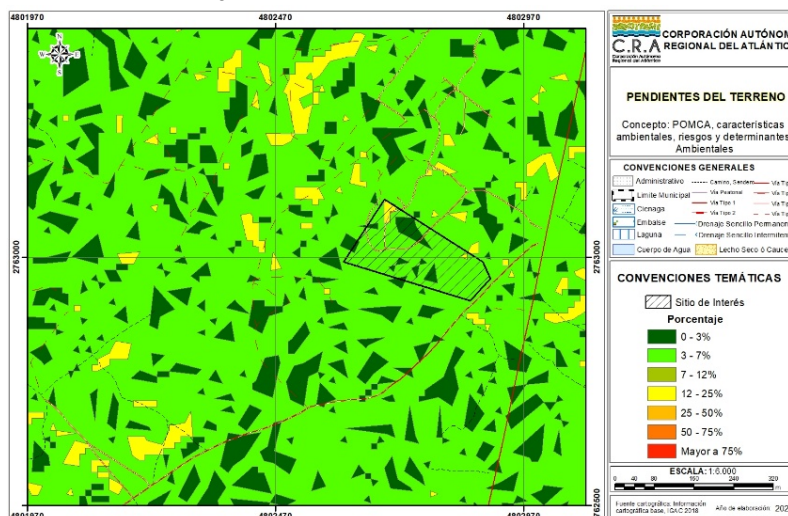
4801970
4802470
4802970
2763000
2763000
2762500
4801970
4802470
4802970

C.R.A
Corporación Autónoma Regional del Atlántico
CORPORACIÓN AUTÓNOM
REGIONAL DEL ATLÁNTIC

PENDIENTES DEL TERRENO

Concepto: POMCA, características ambientales, riesgos y determinantes Ambientales

CONVENCIONES GENERALES
Administrativo
Camino, Sendero
Vía Tip
Límite Municipal
Vía Peatonal
Vía Tipo 1
Ciénaga
Vía Tipo 2
Embalse
Drenaje Sencillo Permanente
Laguna
Drenaje Sencillo Intermitente
Cuerpo de Agua
Lecho Seco ó Cauce

CONVENCIONES TEMÁTICAS
Sitio de Interés
Porcentaje
0 - 3%
3 - 7%
7 - 12%
12 - 25%
25 - 50%
50 - 75%
Mayor a 75%

ESCALA: 1:6.000
0 40 80 160 240 320
m

Fuente cartográfica: Información cartográfica base, IGAC 2018
Año de elaboración: 202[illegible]